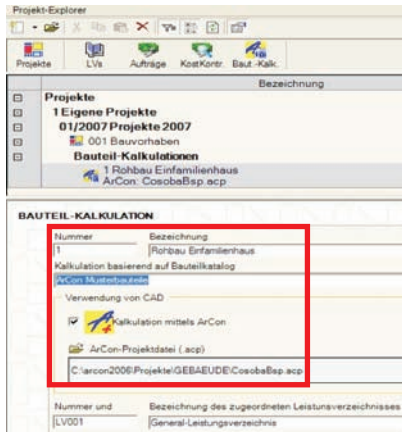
Projekt-Explorer

Projekte LVs Aufträge KostKontr. Baut.-Kalk.

Bezeichnung

Projekte
1 Eigene Projekte
01/2007 Projekte 2007
001 Bauvorhaben
Bauteil-Kalkulationen
1 Rohbau Einfamilienhaus
ArCon: CosobaBsp.acp

BAUTEIL-KALKULATION

Nummer
1
Bezeichnung
Rohbau Einfamilienhaus
Kalkulation basierend auf Bauteilkatalog
ArCon Musterbauteile
Verwendung von CAD
Kalkulation mittels ArCon
ArCon-Projektdatei (.acp)
C:\arcon2006\Projekte\GEBAEUDE\CosobaBsp.acp

Nummer und
LV001
Bezeichnung des zugeordneten Leistungsverzeichnisses
General-Leistungsverzeichnis